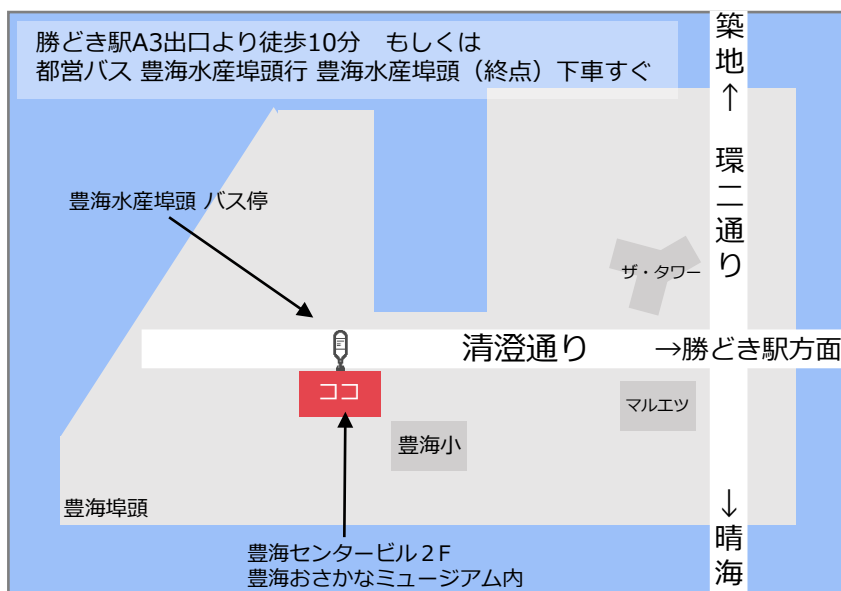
勝どき駅A3出口より徒歩10分　もしくは
都営バス 豊海水産埠頭行 豊海水産埠頭（終点）下車すぐ

築地↑

環二通り

豊海水産埠頭 バス停

ザ・タワー

清澄通り

→勝どき駅方面

ココ

マルエツ

豊海小

豊海埠頭

↓晴海

豊海センタービル２F
豊海おさかなミュージアム内